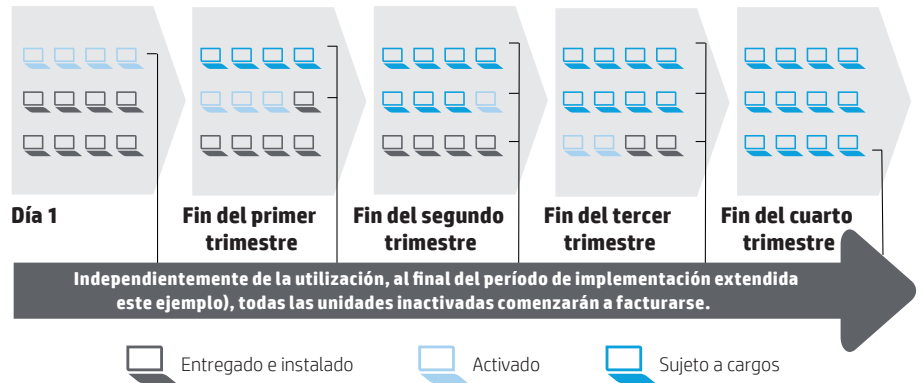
Día 1

Fin del primer trimestre

Fin del segundo trimestre

Fin del tercer trimestre

Fin del cuarto trimestre

Independientemente de la utilización, al final del período de implementación extendida este ejemplo), todas las unidades inactivadas comenzarán a facturarse.

Entregado e instalado

Activado

Sujeto a cargos